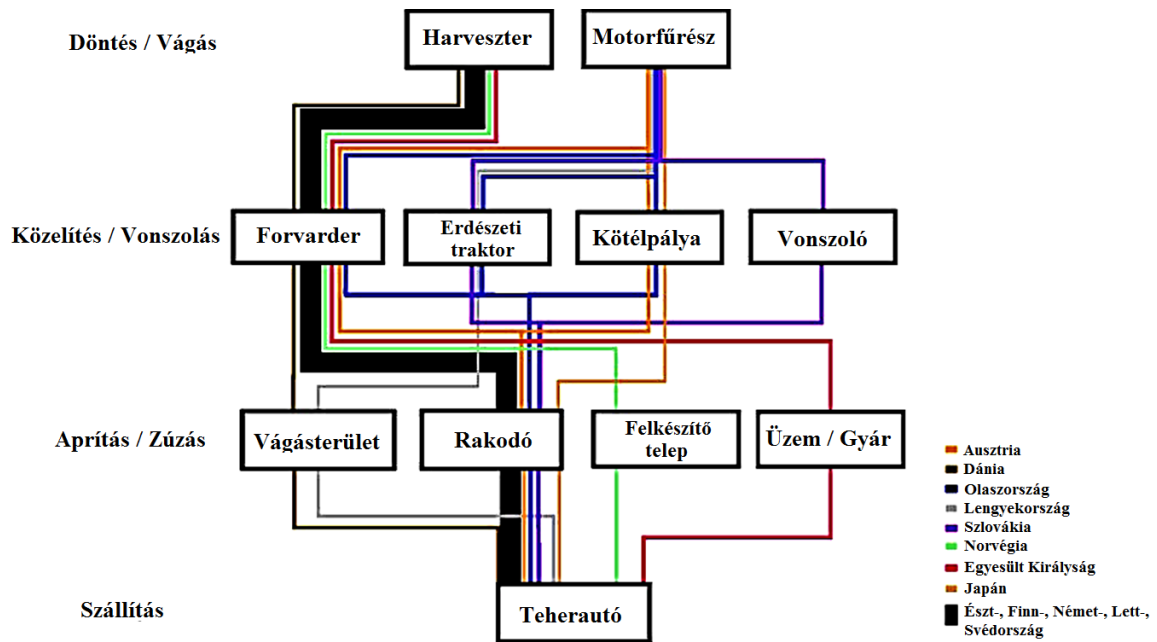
Döntés / Vágás

Harveszter

Motorfűrész

Közelítés / Vonszolás

Forvarder

Erdészeti traktor

Kötélpálya

Vonszoló

Aprítás / Zúzás

Vágásterület

Rakodó

Felkészítő telep

Üzem / Gyár

Szállítás

Teherautó

Ausztria
Dánia
Olaszország
Lengyekország
Szlovákia
Norvégia
Egyesült Királyság
Japán
Észt-, Finn-, Német-, Lett-, Svédország